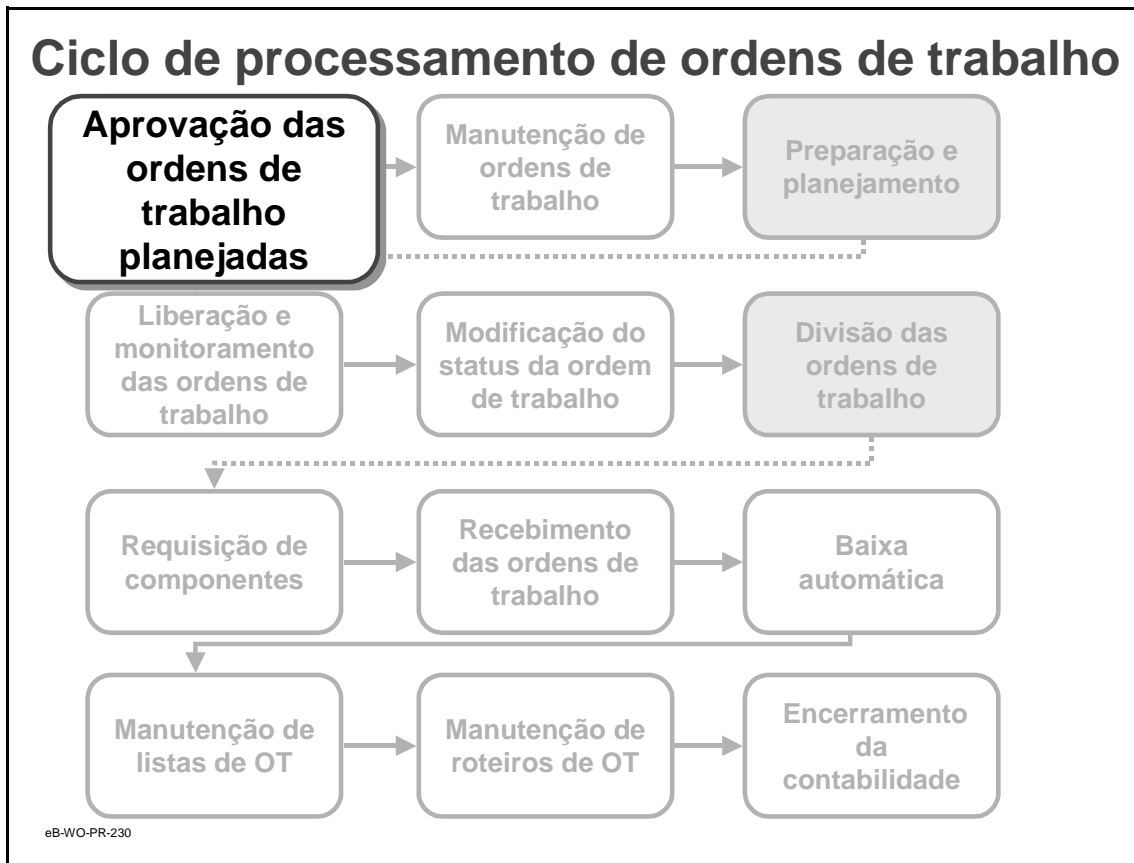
Ciclo de processamento de ordens de trabalho

Aprovação das ordens de trabalho planejadas

Manutenção de ordens de trabalho

Preparação e planejamento

Liberação e monitoramento das ordens de trabalho

Modificação do status da ordem de trabalho

Divisão das ordens de trabalho

Requisição de componentes

Recebimento das ordens de trabalho

Baixa automática

Manutenção de listas de OT

Manutenção de roteiros de OT

Encerramento da contabilidade

eB-WO-PR-230